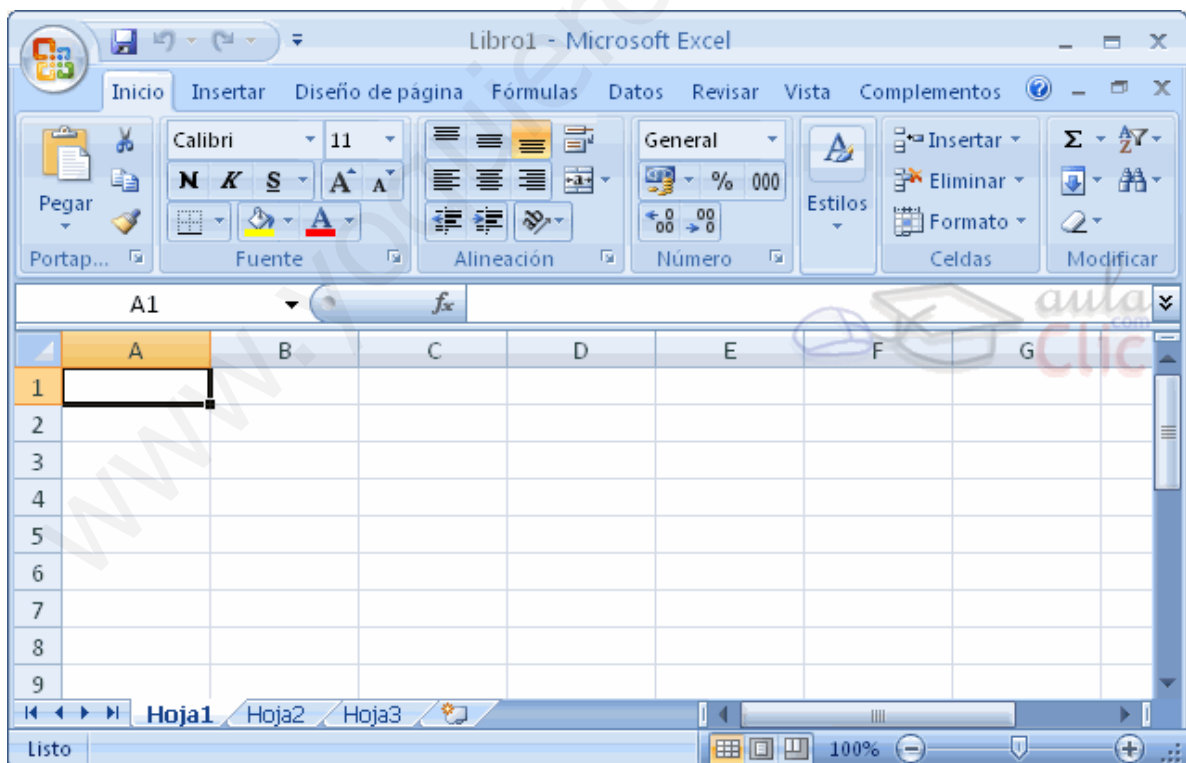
Libro1 - Microsoft Excel

Inicio Insertar Diseño de página Fórmulas Datos Revisar Vista Complementos

Pegar
Portap...

Calibri 11
N K S A A
Fuente

Alineación

General
% 000
$^{+0}_{00}$ $^{00}_{+0}$
Número

Estilos

Insertar
Eliminar
Formato
Celdas

Σ
Modificar

A1
$f_x$

www.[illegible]

aula Clic .com

| | A | B | C | D | E | F | G |
|---|---|---|---|---|---|---|---|
| 1 | | | | | | | |
| 2 | | | | | | | |
| 3 | | | | | | | |
| 4 | | | | | | | |
| 5 | | | | | | | |
| 6 | | | | | | | |
| 7 | | | | | | | |
| 8 | | | | | | | |
| 9 | | | | | | | |

Hoja1 Hoja2 Hoja3

Listo 100%